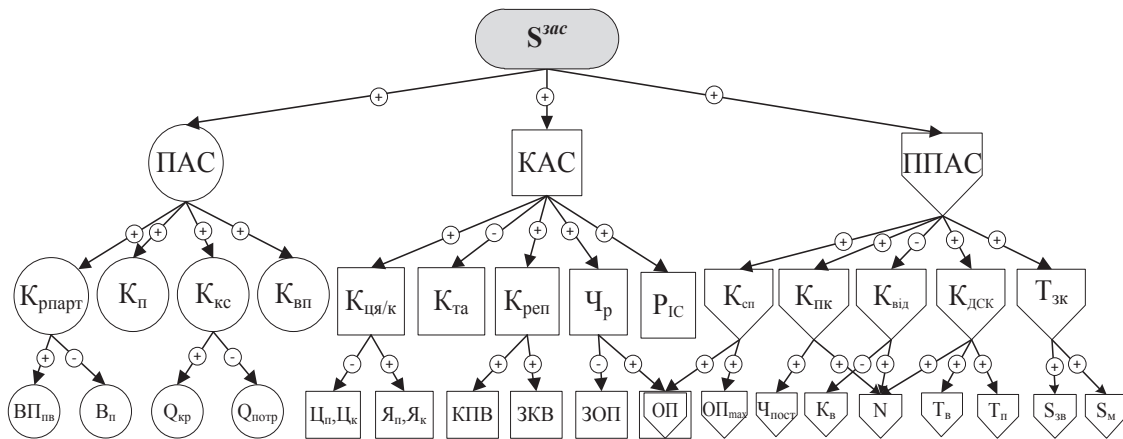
$S^{зас}$

+ + +

ПАС

КАС

ППАС

+ + + +

- + + +

+ + - + +

$К_{рпарт}$

$К_{п}$

$К_{кс}$

$К_{вп}$

$К_{ця/к}$

$К_{та}$

$К_{реп}$

$Ч_{р}$

$Р_{ІС}$

$К_{сп}$

$К_{пк}$

$К_{від}$

$К_{ДСК}$

$Т_{зк}$

+ -

+ -

- +

+ +

- +

+ +

+ +

- +

+ + +

+ +

$ВП_{пв}$

$В_{п}$

$Q_{кр}$

$Q_{потр}$

$Ц_{п},Ц_{к}$

$Я_{п},Я_{к}$

КПВ

ЗКВ

ЗОП

ОП

$ОП_{max}$

$Ч_{пост}$

$К_{в}$

N

$Т_{в}$

$Т_{п}$

$S_{зв}$

$S_{м}$